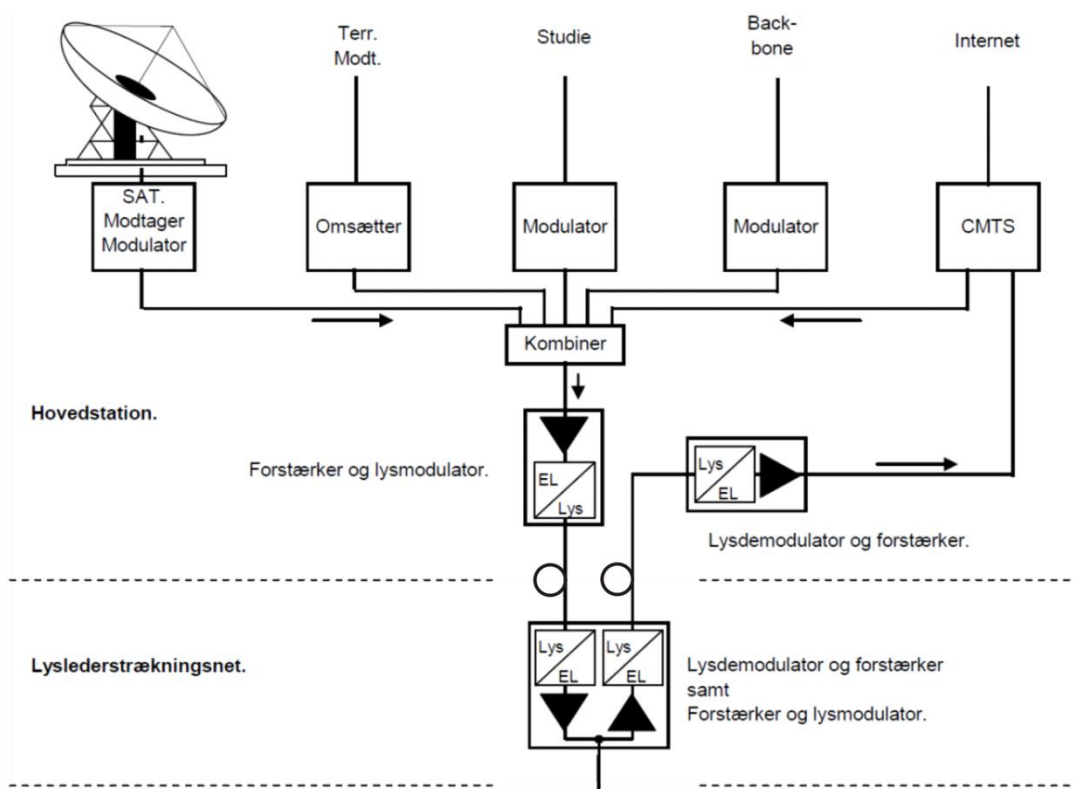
Terr. Modt.

Studie

Backbone

Internet

SAT. Modtager Modulator

Omsætter

Modulator

Modulator

CMTS

Kombiner

Hovedstation.

Forstærker og lysmodulator.

EL

Lys

Lys

EL

Lysdemodulator og forstærker.

Lyslederstrækningsnet.

Lys

EL

Lys

EL

Lysdemodulator og forstærker samt Forstærker og lysmodulator.